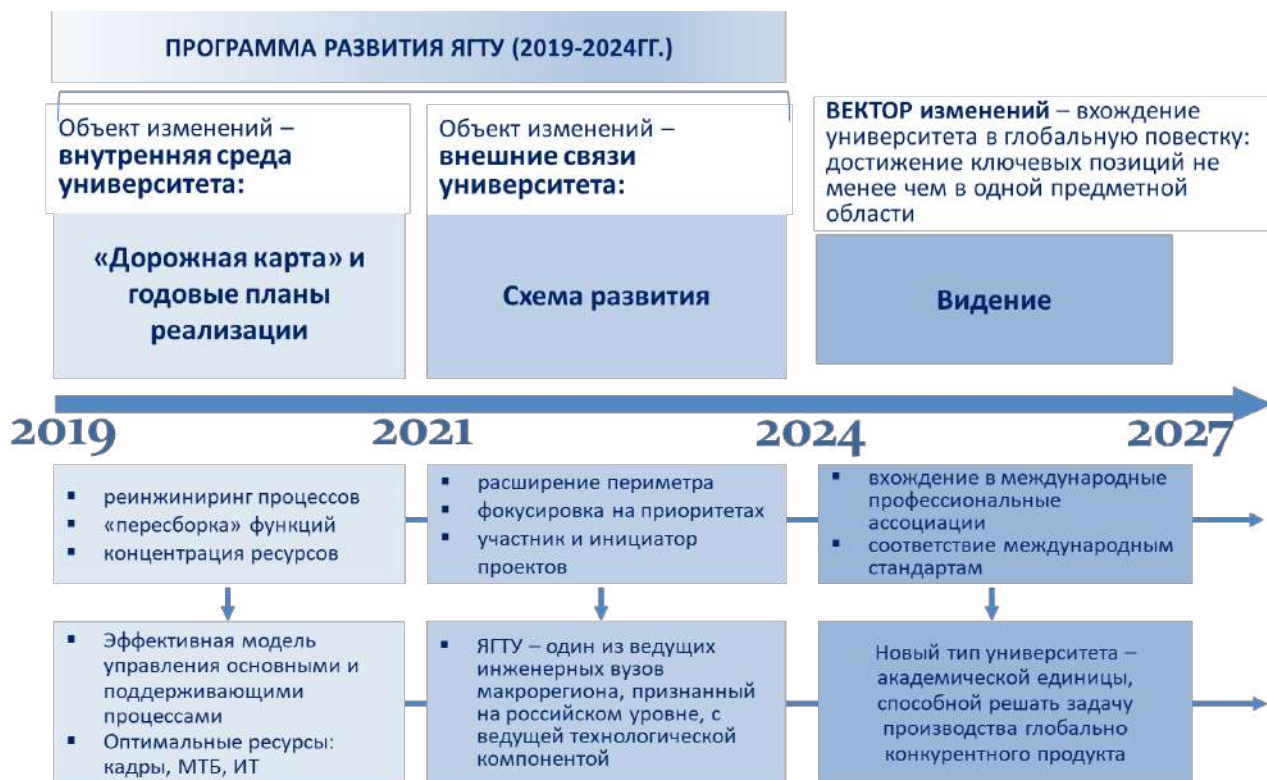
ПРОГРАММА РАЗВИТИЯ ЯГТУ (2019-2024ГГ.)

Объект изменений – **внутренняя среда университета:**

Объект изменений – **внешние связи университета:**

**ВЕКТОР изменений** – вхождение университета в глобальную повестку: достижение ключевых позиций не менее чем в одной предметной области

«Дорожная карта» и годовые планы реализации

Схема развития

Видение

2019

2021

2024

2027

- реинжиниринг процессов
- «пересборка» функций
- концентрация ресурсов

- расширение периметра
- фокусировка на приоритетах
- участник и инициатор проектов

- вхождение в международные профессиональные ассоциации
- соответствие международным стандартам

- Эффективная модель управления основными и поддерживающими процессами
- Оптимальные ресурсы: кадры, МТБ, ИТ

- ЯГТУ – один из ведущих инженерных вузов макрорегиона, признанный на российском уровне, с ведущей технологической компонентой

Новый тип университета – академической единицы, способной решать задачу производства глобально конкурентного продукта